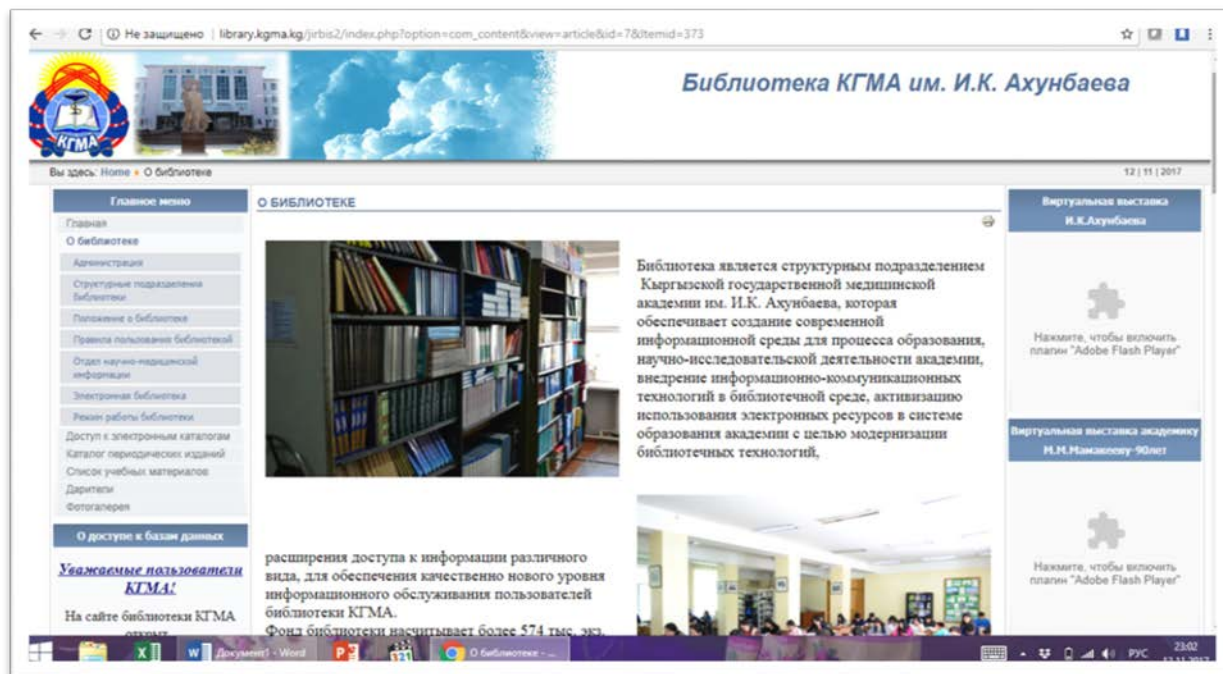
Не защищено | library.kgma.kg/jirbis2/index.php?option=com_content&view=article&id=7&Itemid=373

КГМА

Библиотека КГМА им. И.К. Ахунбаева

Вы здесь: Home » О библиотеке

12 | 11 | 2017

Главное меню

Главная
О библиотеке
Администрация
Структурные подразделения библиотеки
Положение о библиотеке
Правила пользования библиотекой
Отдел научно-медицинской информации
Электронная библиотека
Режим работы библиотеки
Доступ к электронным каталогам
Каталог периодических изданий
Список учебных материалов
Дарители
Фотогалерея

О доступе к базам данных

Уважаемые пользователи КГМА!

На сайте библиотеки КГМА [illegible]

О БИБЛИОТЕКЕ

Библиотека является структурным подразделением Кыргызской государственной медицинской академии им. И.К. Ахунбаева, которая обеспечивает создание современной информационной среды для процесса образования, научно-исследовательской деятельности академии, внедрение информационно-коммуникационных технологий в библиотечной среде, активизацию использования электронных ресурсов в системе образования академии с целью модернизации библиотечных технологий,

расширения доступа к информации различного вида, для обеспечения качественно нового уровня информационного обслуживания пользователей библиотеки КГМА.
Фонд библиотеки насчитывает более 574 тыс. экз.

Виртуальная выставка И.К.Ахунбаева

Нажмите, чтобы включить плагин "Adobe Flash Player"

Виртуальная выставка академику М.М.Мамакееву-90лет

Нажмите, чтобы включить плагин "Adobe Flash Player"

Документ1 - Word
О библиотеке - ...
РУС
23:02
12.11.2017